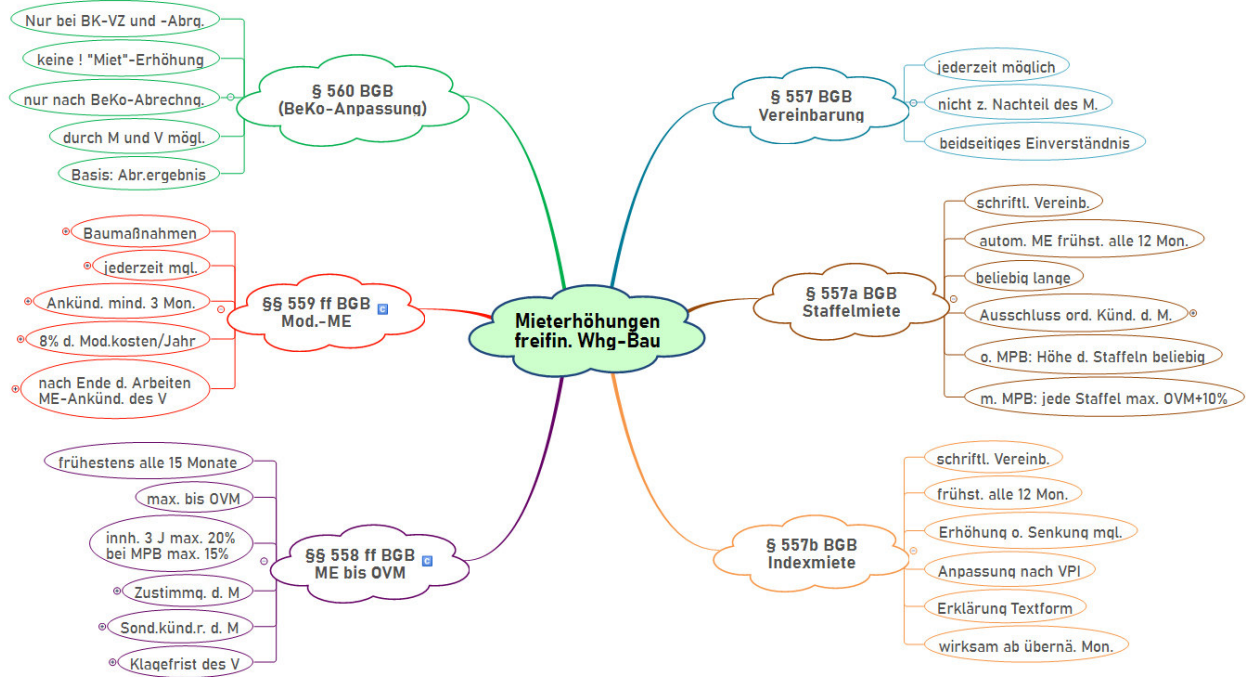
Mieterhöhungen freifin. Whg-Bau

§ 560 BGB (BeKo-Anpassung)

Nur bei BK-VZ und -Abrg.

keine ! "Miet"-Erhöhung

nur nach BeKo-Abrechng.

durch M und V mögl.

Basis: Abr.ergebnis

§§ 559 ff BGB Mod.-ME

Baumaßnahmen

jederzeit mgl.

Ankünd. mind. 3 Mon.

8% d. Mod.kosten/Jahr

nach Ende d. Arbeiten ME-Ankünd. des V

§§ 558 ff BGB ME bis OVM

frühestens alle 15 Monate

max. bis OVM

innh. 3 J max. 20% bei MPB max. 15%

Zustimmg. d. M

Sond.künd.r. d. M

Klagefrist des V

§ 557 BGB Vereinbarung

jederzeit möglich

nicht z. Nachteil des M.

beidseitiges Einverständnis

§ 557a BGB Staffelmiete

schriftl. Vereinb.

autom. ME frühst. alle 12 Mon.

beliebig lange

Ausschluss ord. Künd. d. M.

o. MPB: Höhe d. Staffeln beliebig

m. MPB: jede Staffel max. OVM+10%

§ 557b BGB Indexmiete

schriftl. Vereinb.

frühst. alle 12 Mon.

Erhöhung o. Senkung mgl.

Anpassung nach VPI

Erklärung Textform

wirksam ab übernä. Mon.